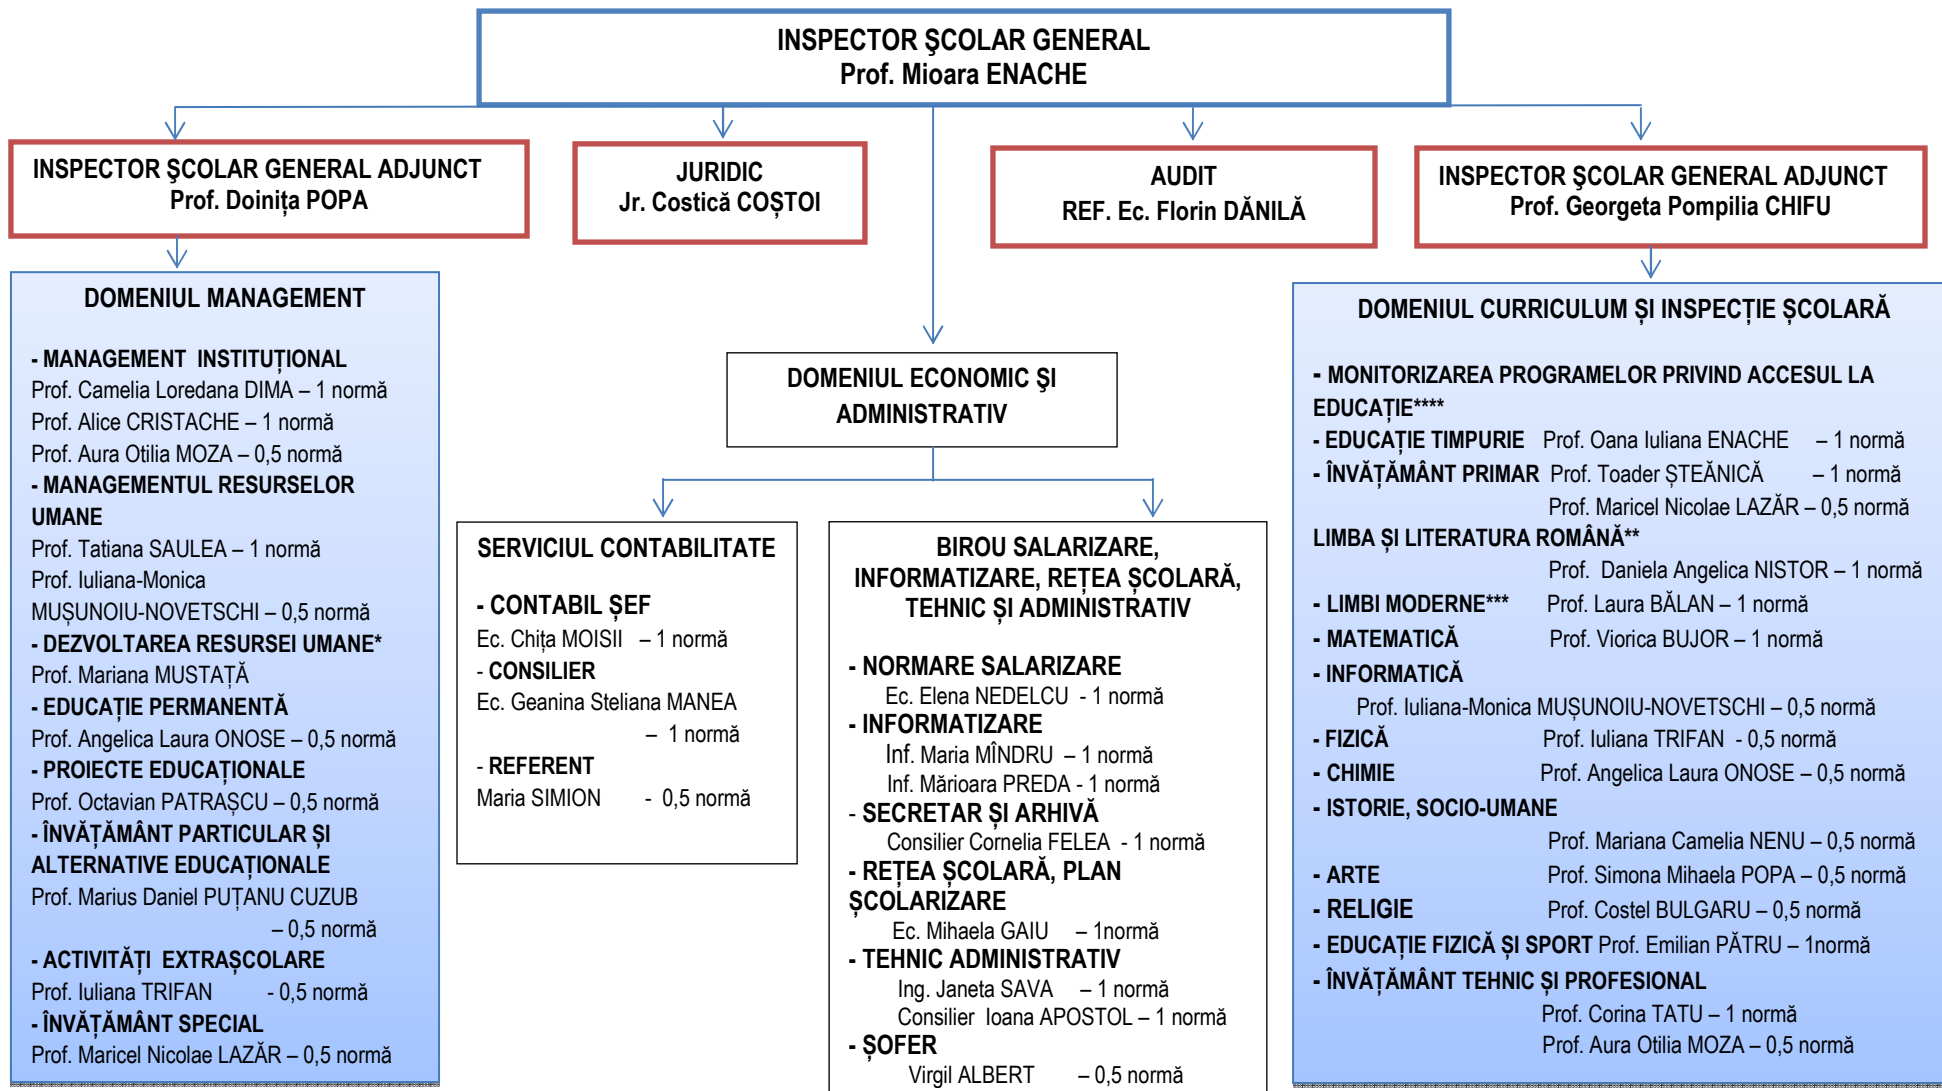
INSPECTOR ŞCOLAR GENERAL
Prof. Mioara ENACHE

INSPECTOR ŞCOLAR GENERAL ADJUNCT
Prof. Doinița POPA

JURIDIC
Jr. Costică COȘTOI

AUDIT
REF. Ec. Florin DĂNILĂ

INSPECTOR ŞCOLAR GENERAL ADJUNCT
Prof. Georgeta Pompilia CHIFU

DOMENIUL MANAGEMENT

- MANAGEMENT INSTITUȚIONAL
Prof. Camelia Loredana DIMA – 1 normă
Prof. Alice CRISTACHE – 1 normă
Prof. Aura Otilia MOZA – 0,5 normă
- MANAGEMENTUL RESURSELOR UMANE
Prof. Tatiana SAULEA – 1 normă
Prof. Iuliana-Monica MUȘUNOIU-NOVETSCHI – 0,5 normă
- DEZVOLTAREA RESURSEI UMANE*
Prof. Mariana MUSTAȚĂ
- EDUCAȚIE PERMANENTĂ
Prof. Angelica Laura ONOSE – 0,5 normă
- PROIECTE EDUCAȚIONALE
Prof. Octavian PATRAȘCU – 0,5 normă
- ÎNVĂȚĂMÂNT PARTICULAR ȘI ALTERNATIVE EDUCAȚIONALE
Prof. Marius Daniel PUȚANU CUZUB – 0,5 normă
- ACTIVITĂȚI EXTRAȘCOLARE
Prof. Iuliana TRIFAN - 0,5 normă
- ÎNVĂȚĂMÂNT SPECIAL
Prof. Maricel Nicolae LAZĂR – 0,5 normă

DOMENIUL ECONOMIC ŞI ADMINISTRATIV

SERVICIUL CONTABILITATE

- CONTABIL ŞEF
Ec. Chița MOISII – 1 normă
- CONSILIER
Ec. Geanina Steliana MANEA – 1 normă
- REFERENT
Maria SIMION - 0,5 normă

BIROU SALARIZARE, INFORMATIZARE, REȚEA ȘCOLARĂ, TEHNIC ȘI ADMINISTRATIV

- NORMARE SALARIZARE
Ec. Elena NEDELCU - 1 normă
- INFORMATIZARE
Inf. Maria MÎNDRU – 1 normă
Inf. Mărioara PREDA - 1 normă
- SECRETAR ȘI ARHIVĂ
Consilier Cornelia FELEA - 1 normă
- REȚEA ȘCOLARĂ, PLAN ȘCOLARIZARE
Ec. Mihaela GAIU – 1normă
- TEHNIC ADMINISTRATIV
Ing. Janeta SAVA – 1 normă
Consilier Ioana APOSTOL – 1 normă
- ȘOFER
Virgil ALBERT – 0,5 normă

DOMENIUL CURRICULUM ȘI INSPECȚIE ȘCOLARĂ

- MONITORIZAREA PROGRAMELOR PRIVIND ACCESUL LA EDUCAȚIE****
- EDUCAȚIE TIMPURIE Prof. Oana Iuliana ENACHE – 1 normă
- ÎNVĂȚĂMÂNT PRIMAR Prof. Toader ȘTEĂNICĂ – 1 normă
Prof. Maricel Nicolae LAZĂR – 0,5 normă
LIMBA ȘI LITERATURA ROMÂNĂ**
Prof. Daniela Angelica NISTOR – 1 normă
- LIMBI MODERNE*** Prof. Laura BĂLAN – 1 normă
- MATEMATICĂ Prof. Viorica BUJOR – 1 normă
- INFORMATICĂ
Prof. Iuliana-Monica MUȘUNOIU-NOVETSCHI – 0,5 normă
- FIZICĂ Prof. Iuliana TRIFAN - 0,5 normă
- CHIMIE Prof. Angelica Laura ONOSE – 0,5 normă
- ISTORIE, SOCIO-UMANE
Prof. Mariana Camelia NENU – 0,5 normă
- ARTE Prof. Simona Mihaela POPA – 0,5 normă
- RELIGIE Prof. Costel BULGARU – 0,5 normă
- EDUCAȚIE FIZICĂ ȘI SPORT Prof. Emilian PĂTRU – 1normă
- ÎNVĂȚĂMÂNT TEHNIC ȘI PROFESIONAL
Prof. Corina TATU – 1 normă
Prof. Aura Otilia MOZA – 0,5 normă